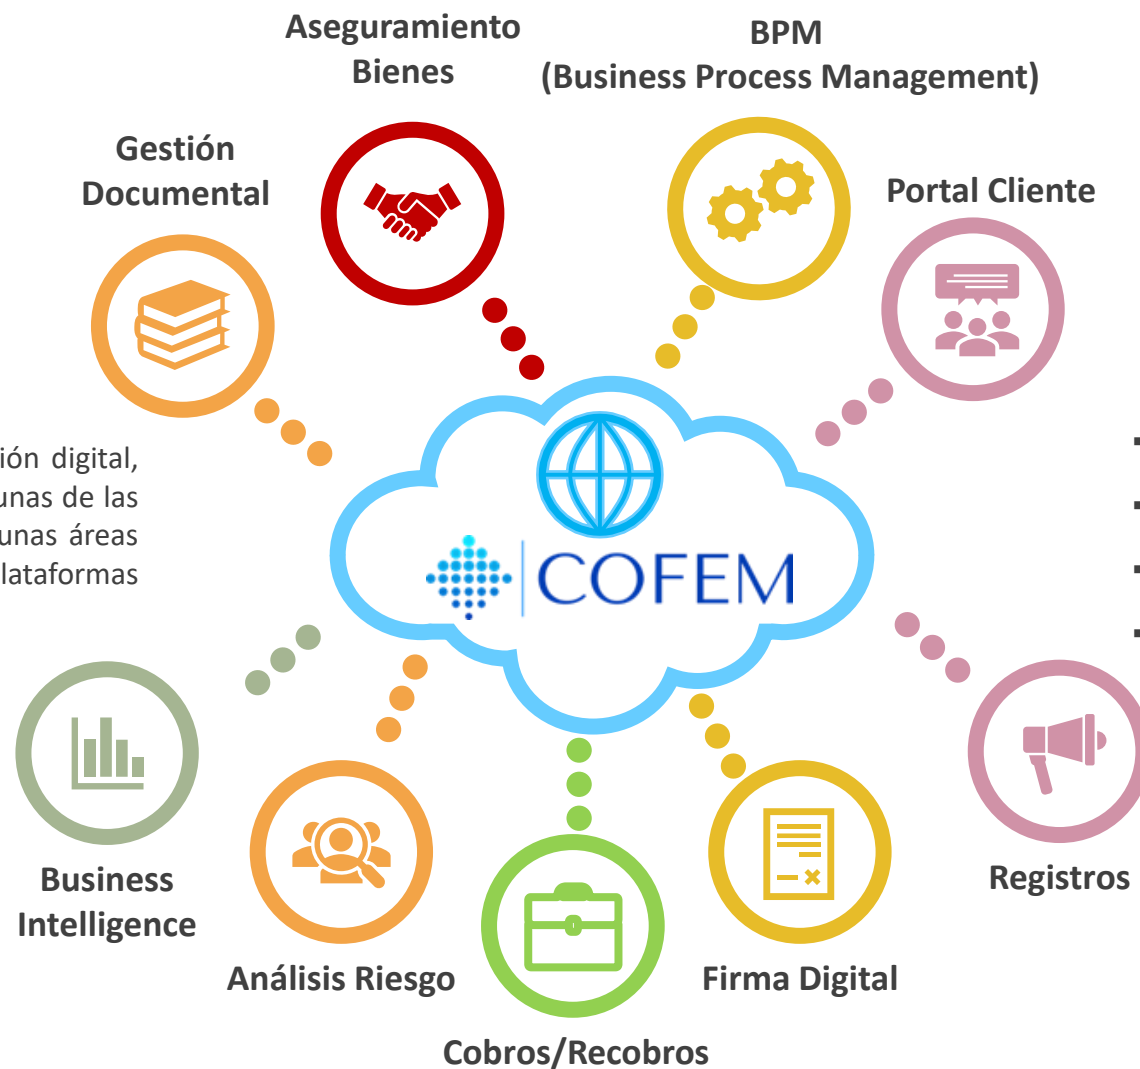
Aseguramiento Bienes

BPM
(Business Process Management)

Gestión Documental

Portal Cliente

ión digital,
unas de las
unas áreas
lataformas

COFEM

Business Intelligence

Análisis Riesgo

Cobros/Recobros

Firma Digital

Registros